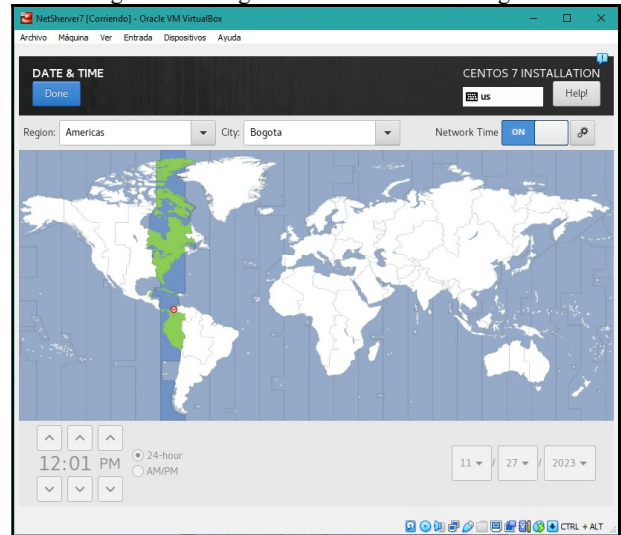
NetSherver7 [Corriendo] - Oracle VM VirtualBox

Archivo Máquina Ver Entrada Dispositivos Ayuda

DATE & TIME

Done

CENTOS 7 INSTALLATION

us

Help!

Region: Americas

City: Bogota

Network Time ON

12:01 PM

24-hour

AM/PM

11 / 27 / 2023

CTRL + ALT